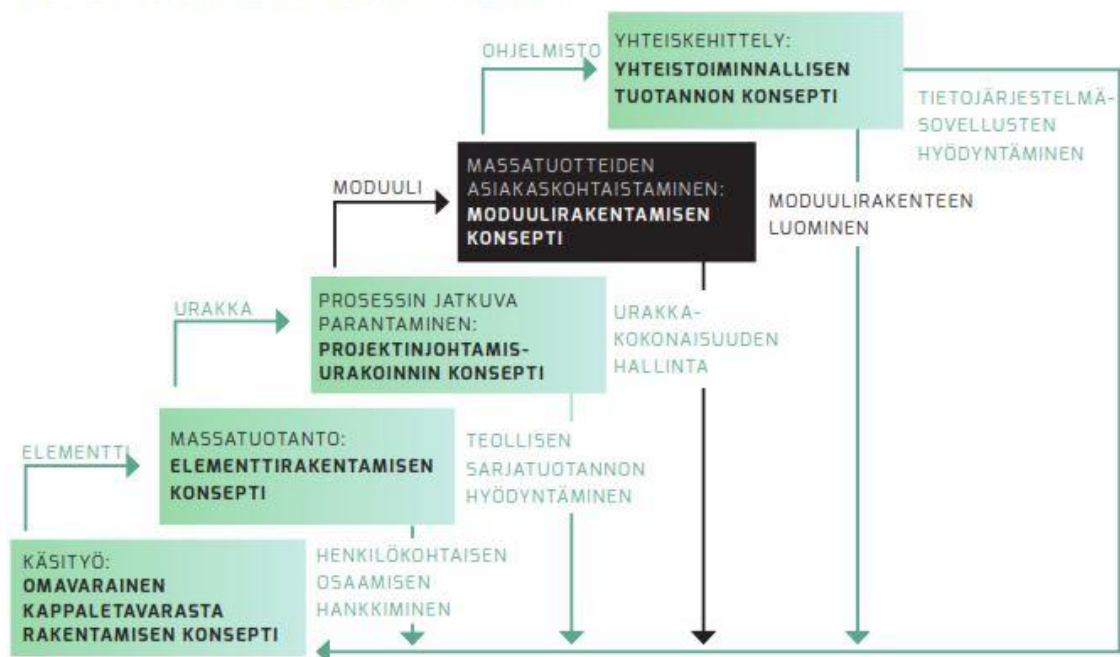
OHJELMISTO

YHTEISKEHITTELY:
YHTEISTOIMINNALLISEN TUOTANNON KONSEPTI

TIETOJÄRJESTELMÄSOVELLUSTEN HYÖDYNTÄMINEN

MODUULI

MASSATUOTTEIDEN ASIAKASKOHTAISTAMINEN:
MODUULIRAKENTAMISEN KONSEPTI

MODUULIRAKENTEEN LUOMINEN

URAKKA

PROSESSIN JATKUVA PARANTAMINEN:
PROJEKTINJOHTAMISURAKOINNIN KONSEPTI

URAKKAKOKONAISUUDEN HALLINTA

ELEMENTTI

MASSATUOTANTO:
ELEMENTTIRAKENTAMISEN KONSEPTI

TEOLLISEN SARJATUOTANNON HYÖDYNTÄMINEN

KÄSITYÖ:
OMAVARAINEN KAPPALETAVARASTA RAKENTAMISEN KONSEPTI

HENKILÖKOHTAISEN OSAAMISEN HANKKIMINEN